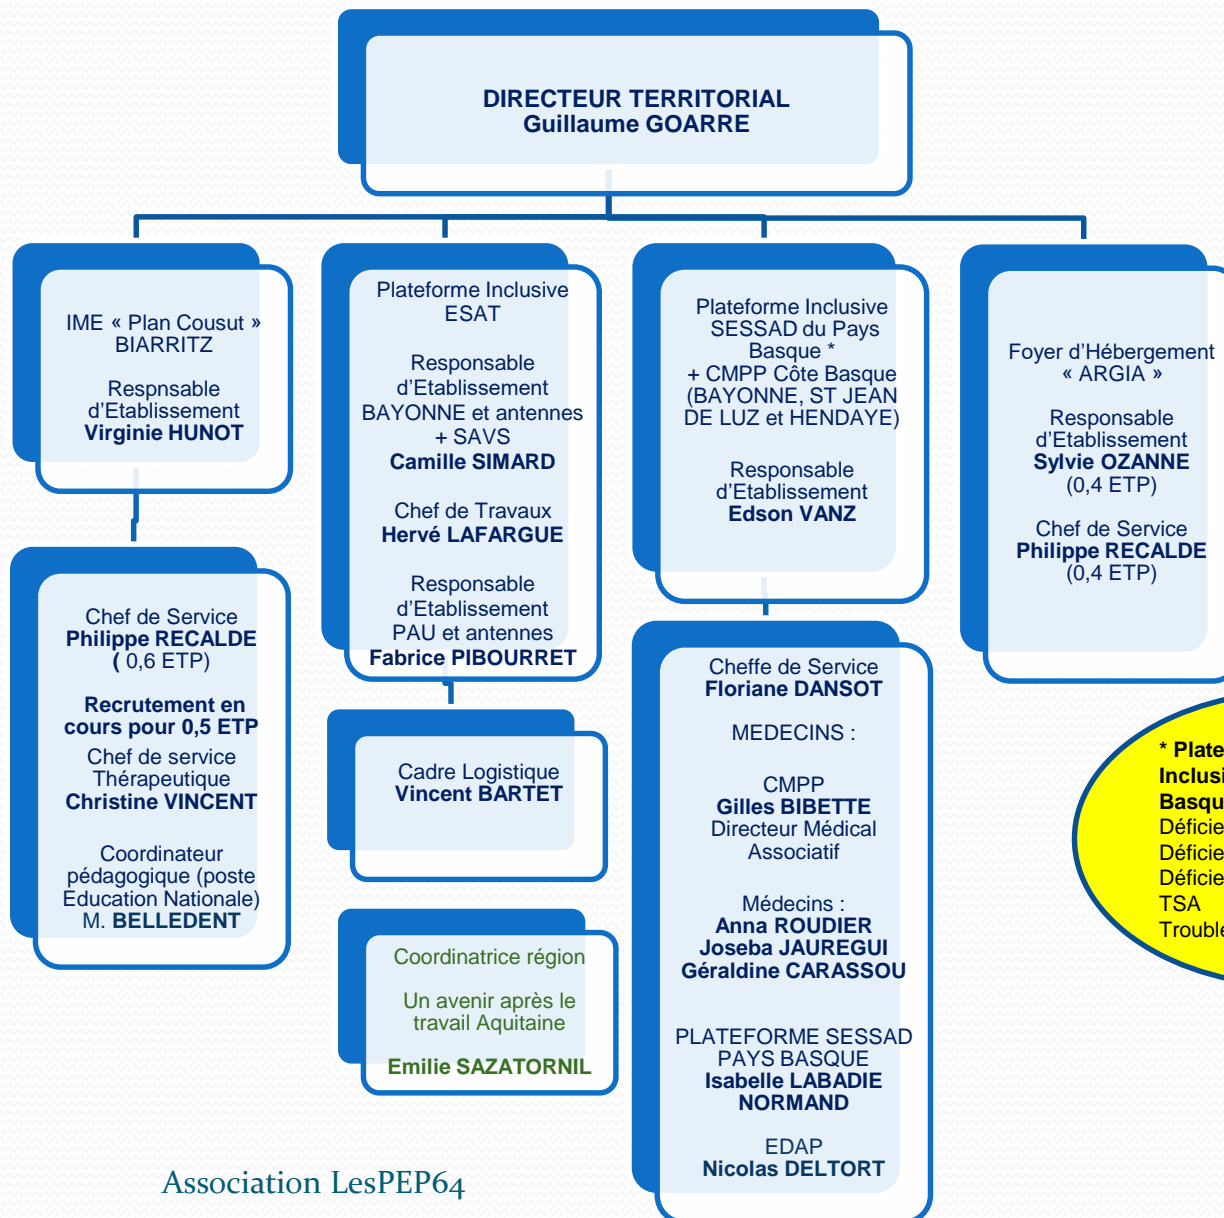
DIRECTEUR TERRITORIAL
Guillaume GOARRE

IME « Plan Cousut »
BIARRITZ

Respnsable d'Etablissement
Virginie HUNOT

Chef de Service
Philippe RECALDE
( 0,6 ETP)

Recrutement en cours pour 0,5 ETP
Chef de service Thérapeutique
Christine VINCENT

Coordinateur pédagogique (poste Education Nationale)
M. BELLEDENT

Plateforme Inclusive
ESAT

Responsable d'Etablissement
BAYONNE et antennes
+ SAVS
Camille SIMARD

Chef de Travaux
Hervé LAFARGUE

Responsable d'Etablissement
PAU et antennes
Fabrice PIBOURRET

Cadre Logistique
Vincent BARTET

Coordinatrice région

Un avenir après le travail Aquitaine

Emilie SAZATORNIL

Plateforme Inclusive
SESSAD du Pays Basque *
+ CMPP Côte Basque
(BAYONNE, ST JEAN DE LUZ et HENDAYE)

Responsable d'Etablissement
Edson VANZ

Cheffe de Service
Floriane DANSOT

MEDECINS :

CMPP
Gilles BIBETTE
Directeur Médical Associatif

Médecins :
Anna ROUDIER
Joseba JAUREGUI
Géraldine CARASSOU

PLATEFORME SESSAD PAYS BASQUE
Isabelle LABADIE NORMAND

EDAP
Nicolas DELTORT

Foyer d'Hébergement
« ARGIA »

Responsable d'Etablissement
Sylvie OZANNE
(0,4 ETP)

Chef de Service
Philippe RECALDE
(0,4 ETP)

* Plate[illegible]
Inclusi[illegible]
Basqu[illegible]
Déficie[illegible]
Déficie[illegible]
Déficie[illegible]
TSA
Trouble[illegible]

Association LesPEP64